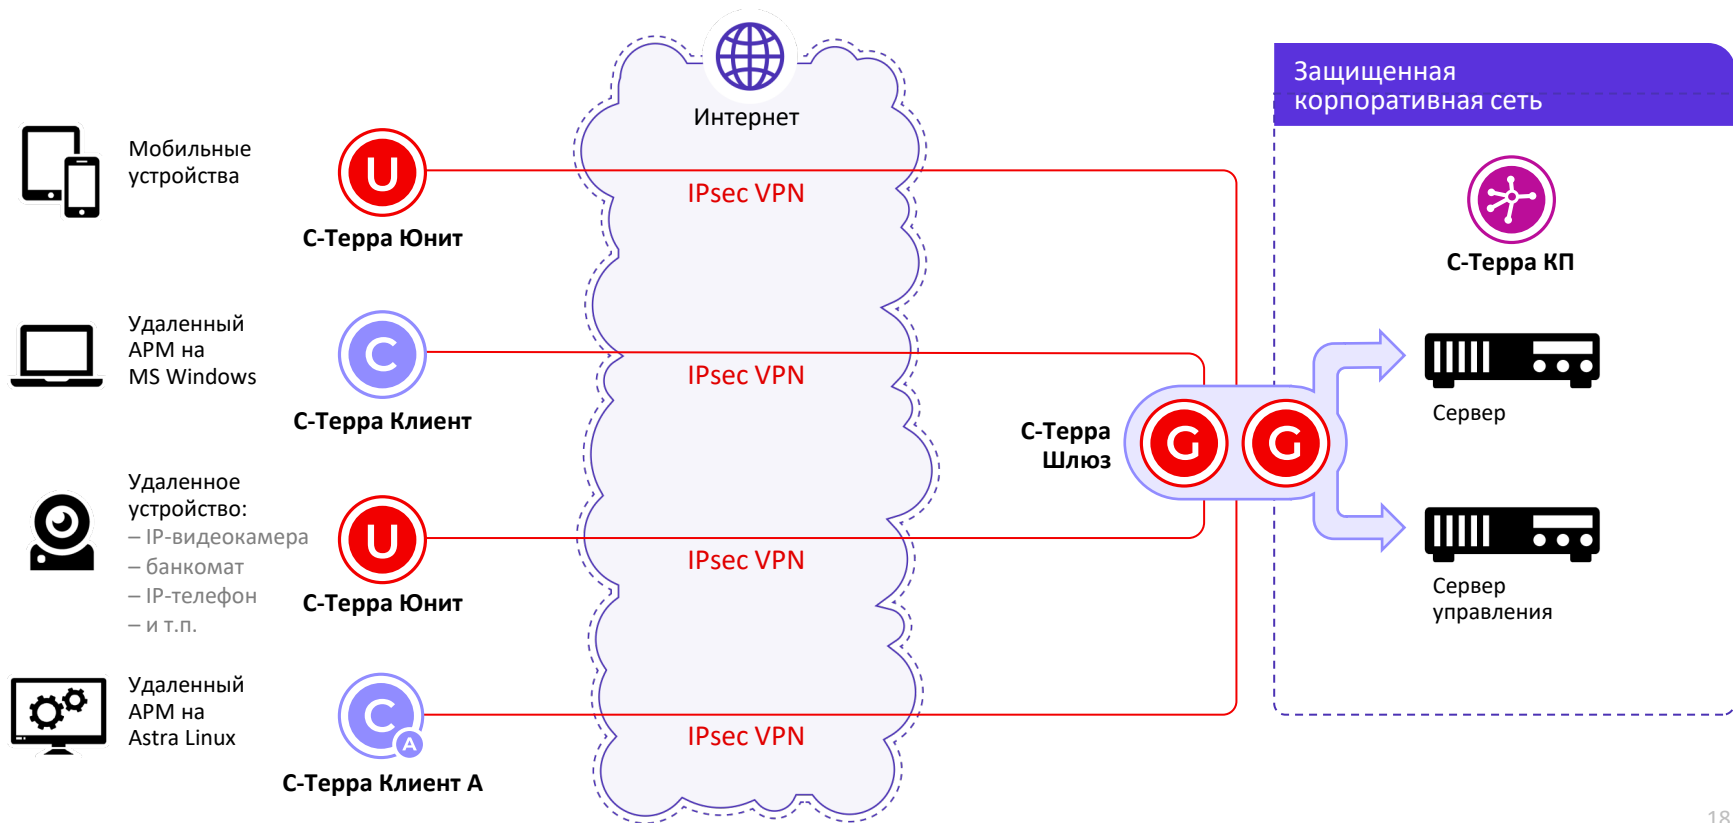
Интернет

Защищенная корпоративная сеть

Мобильные устройства

U

С-Терра Юнит

IPsec VPN

С-Терра КП

Удаленный АРМ на MS Windows

C

С-Терра Клиент

IPsec VPN

Сервер

С-Терра Шлюз

G G

Удаленное устройство:
– IP-видеокамера
– банкомат
– IP-телефон
– и т.п.

U

С-Терра Юнит

IPsec VPN

Сервер управления

Удаленный АРМ на Astra Linux

C A

С-Терра Клиент А

IPsec VPN

18